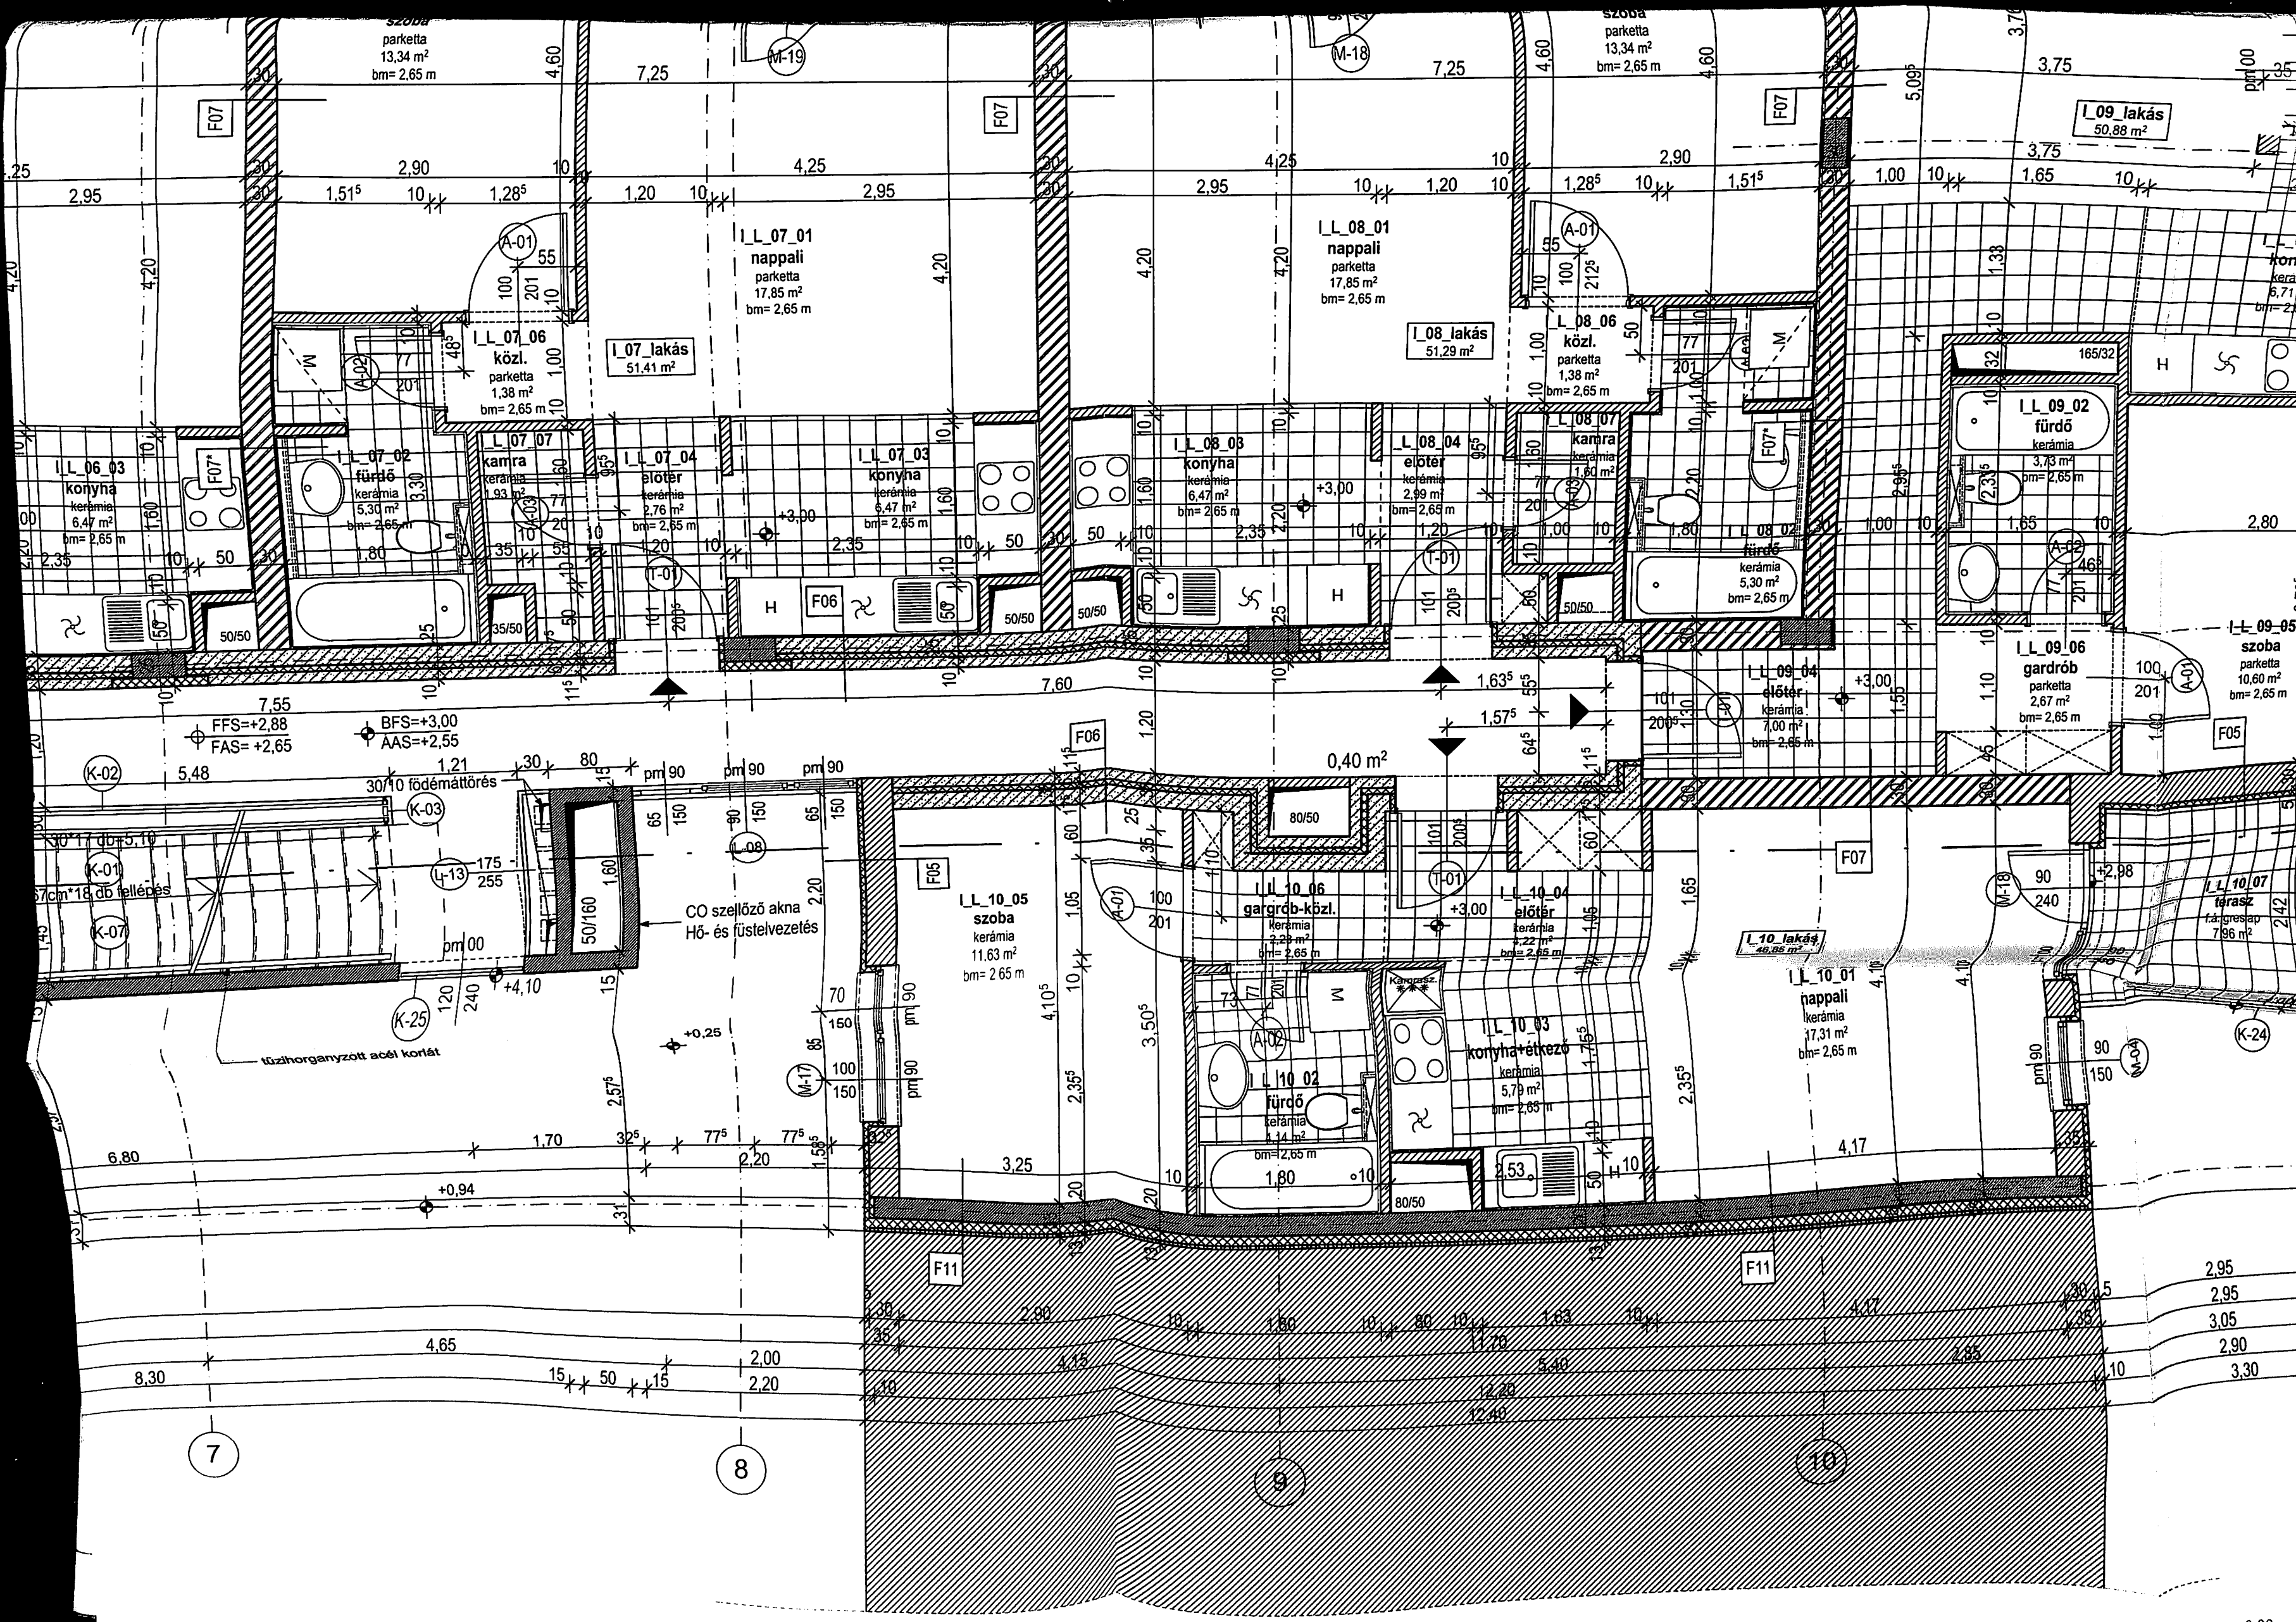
szoba
parketta
13,34 m²
bm= 2,65 m

szoba
parketta
13,34 m²
bm= 2,65 m

4,60
7,25
M-19
M-18
7,25
4,60
4,60
3,75
I_09_lakás
50,88 m²
F07
F07
F07
2,90
4,25
4,25
2,90
3,75
2,95
1,51⁵
10
1,28⁵
1,20
10
2,95
2,95
10
1,20
10
1,28⁵
10
1,51⁵
1,00
10
1,65
10

I_L_07_01
nappali
parketta
17,85 m²
bm= 2,65 m

I_L_08_01
nappali
parketta
17,85 m²
bm= 2,65 m

A-01
55
100
201
4,20
4,20
4,20
4,20
4,20
A-01
55
100
212⁵
1,33

I_L_07_06
közl.
parketta
1,38 m²
bm= 2,65 m

I_07_lakás
51,41 m²

I_08_lakás
51,29 m²

I_L_08_06
közl.
parketta
1,38 m²
bm= 2,65 m

A-02
77
201
M
165/32
H

I_L_09_02
fürdő
kerámia
3,73 m²
bm= 2,65 m

I_L_06_03
konyha
kerámia
6,47 m²
bm= 2,65 m

F07*

I_L_07_02
fürdő
kerámia
5,30 m²
bm= 2,65 m

I_L_07_07
kamra
kerámia
1,93 m²

I_L_07_04
előtér
kerámia
2,76 m²
bm= 2,65 m

I_L_07_03
konyha
kerámia
6,47 m²
bm= 2,65 m

I_L_08_03
konyha
kerámia
6,47 m²
bm= 2,65 m

I_L_08_04
előtér
kerámia
2,99 m²
bm= 2,65 m

I_L_08_07
kamra
kerámia
1,60 m²

F07*

I_L_08_02
fürdő
kerámia
5,30 m²
bm= 2,65 m

+3,00
+3,00
1,80
2,35
2,35
50
50
50
1,20
1,20
1,00
1,80
1,00
1,65
2,80
2,95⁵
T-01
T-01
A-02
46
201
H
F06
H
50/50
35/50
50/50
50/50
50/50
101
200⁵
101
200⁵

I_L_09_06
gardrób
parketta
2,67 m²
bm= 2,65 m

I_L_09_05
szoba
parketta
10,60 m²
bm= 2,65 m

I_L_09_04
előtér
kerámia
7,00 m²
bm= 2,65 m

100
201
A-01
F05
+3,00
1,63⁵
1,57⁵
7,55
7,60
FFS=+2,88
FAS= +2,65
BFS=+3,00
AAS=+2,55
F06
0,40 m²
1,21
30
80
pm 90
pm 90
pm 90
K-02
5,48
30/10 födémáttörés
K-03
30*17 db=5,10
K-01
27cm*18 db fellépés
K-07
L-13
175
255
I-08
50/160
CO szellőző akna
Hő- és füstelvezetés
pm 00
+4,10
K-25
tűzihorganyzott acél korlát
+0,25
80/50
F05
F07

I_L_10_05
szoba
kerámia
11,63 m²
bm= 2,65 m

A-01
100
201

I_L_10_06
gardrób-közl.
kerámia
2,28 m²
bm= 2,65 m

T-01
+3,00

I_L_10_04
előtér
kerámia
4,22 m²
bm= 2,65 m

M-18
90
240
+2,98

I_L_10_07
terasz
f.á.greslap
7,96 m²

I_10_lakás
46,86 m²

I_L_10_01
nappali
kerámia
17,31 m²
bm= 2,65 m

I_L_10_02
fürdő
kerámia
4,14 m²
bm= 2,65 m

I_L_10_03
konyha+étkező
kerámia
5,79 m²
bm= 2,65 m

A-02
73
M
K-24
M-04
90
150
M-17
70
150
100
150
pm 90
pm 90
pm 90
4,10⁵
3,50⁵
2,35⁵
2,35⁵
2,57⁵
6,80
1,70
32⁵
77⁵
77⁵
2,20
1,58⁵
3,25
1,80
2,53
4,17
+0,94
80/50
F11
F11
2,90
1,80
10
80
10
1,63
10
4,17
1,70
5,40
2,85
4,15
12,20
12,40
2,95
2,95
3,05
2,90
3,30
4,65
8,30
15
50
15
2,00
2,20
7
8
9
10